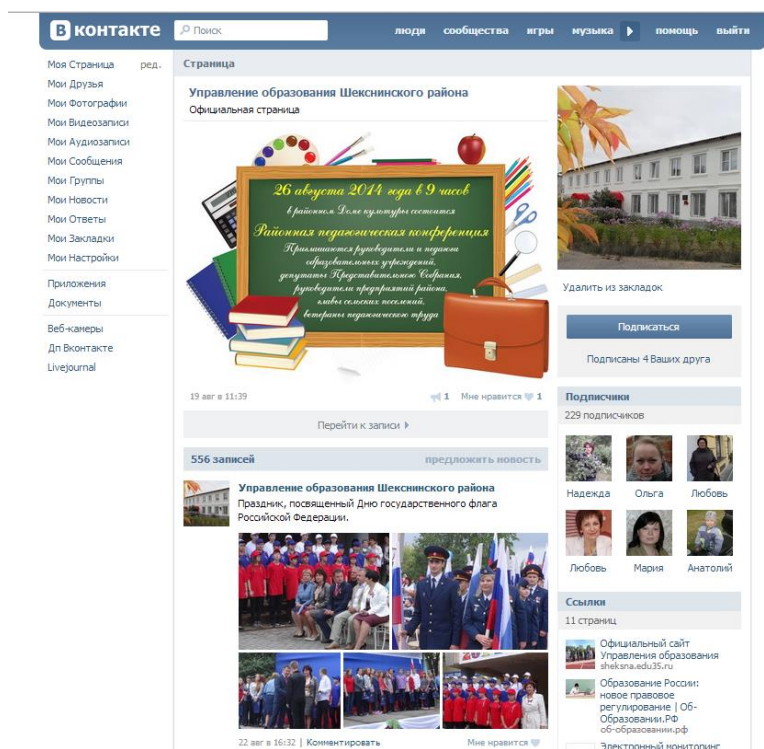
В контакте
Поиск
люди сообщества игры музыка помощь выйти

Моя Страница ред.
Мои Друзья
Мои Фотографии
Мои Видеозаписи
Мои Аудиозаписи
Мои Сообщения
Мои Группы
Мои Новости
Мои Ответы
Мои Закладки
Мои Настройки
Приложения
Документы
Веб-камеры
Дп Вконтакте
Livejournal

Страница

Управление образования Шекснинского района
Официальная страница

26 августа 2014 года в 9 часов
в районном Доме культуры состоится
Районная педагогическая конференция
Приглашаются руководители и педагоги образовательных учреждений, депутаты Представительного Собрания, руководители предприятий района, главы сельских поселений, ветераны педагогического труда

19 авг в 11:39 1 Мне нравится 1

Перейти к записи

556 записей предложить новость

Управление образования Шекснинского района
Праздник, посвященный Дню государственного флага Российской Федерации.

22 авг в 16:32 | Комментировать Мне нравится

Удалить из закладок

Подписаться
Подписаны 4 Ваших друга

Подписчики
229 подписчиков
Надежда Ольга Любовь
Любовь Мария Анатолий

Ссылки
11 страниц
Официальный сайт Управления образования
sheksna.edu35.ru
Образование России: новое правовое регулирование | Об-Образовании.РФ
об-образовании.рф
Электронный мониторинг